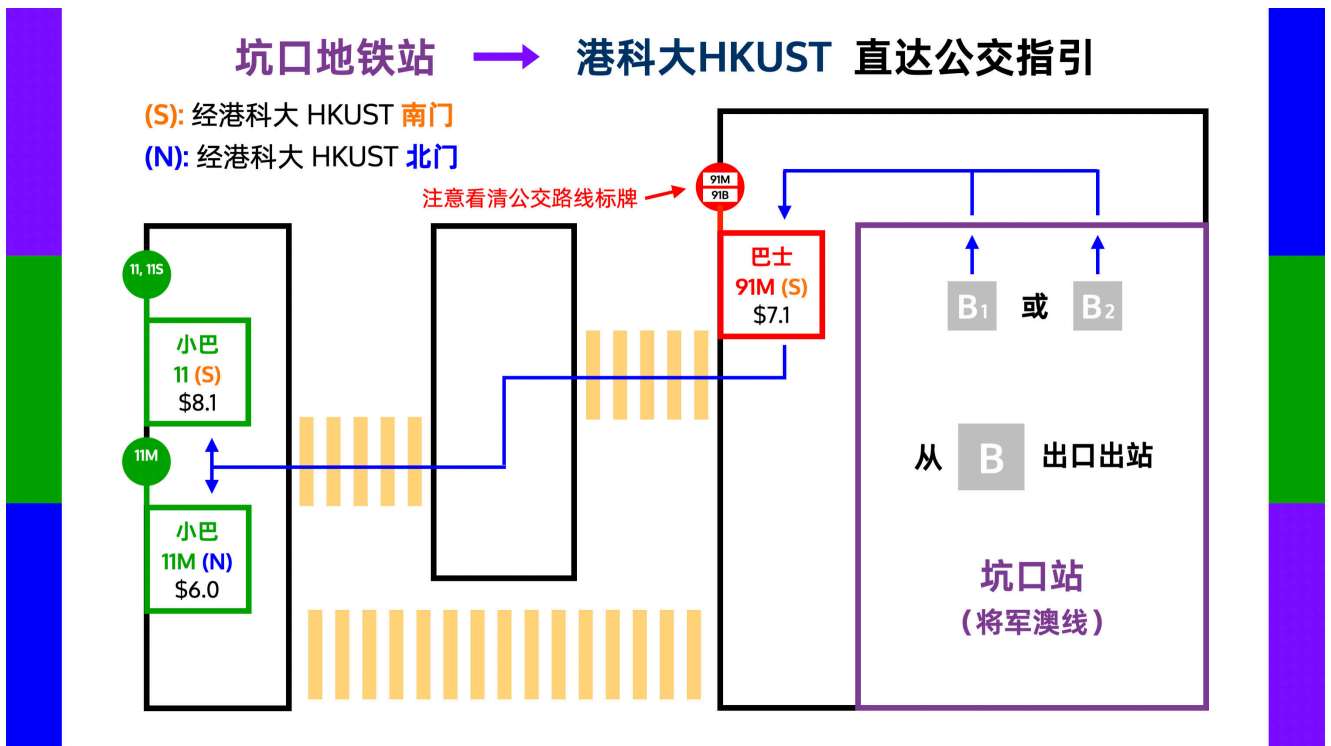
坑口地铁站 港科大HKUST 直达公交指引

(S): 经港科大 HKUST 南门
(N): 经港科大 HKUST 北门

注意看清公交路线标牌

91M
91B

巴士
91M (S)
$7.1

11, 11S

小巴
11 (S)
$8.1

11M

小巴
11M (N)
$6.0

B1 或 B2

从 B 出口出站

坑口站
(将军澳线)